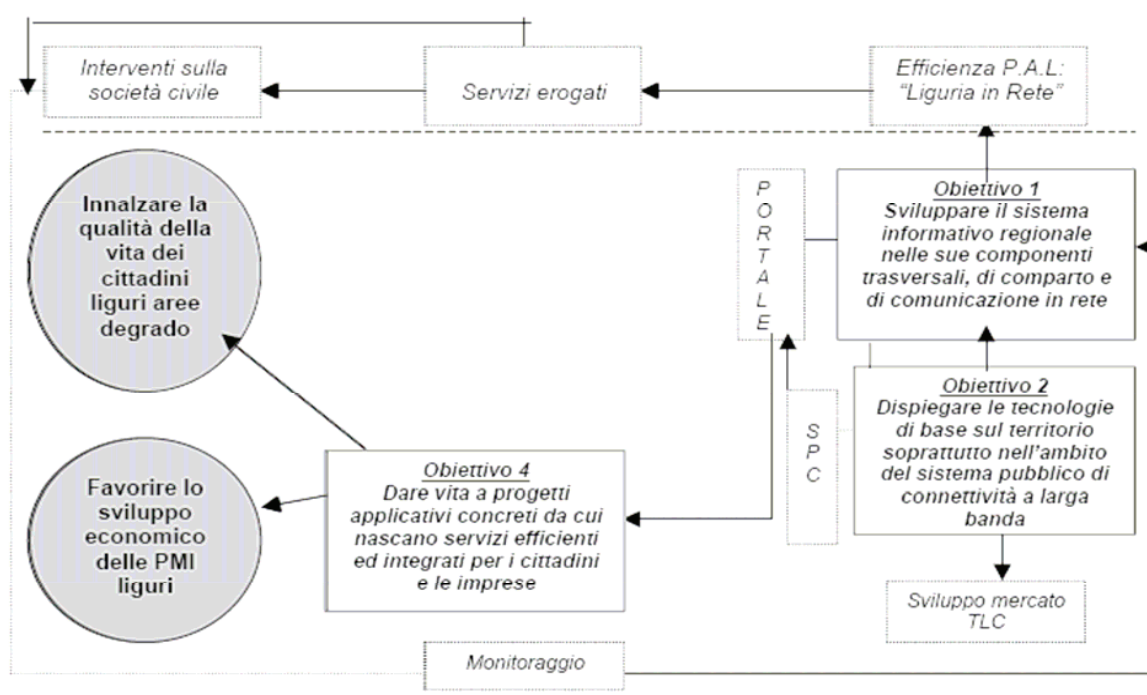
Interventi sulla società civile

Servizi erogati

Efficienza P.A.L: "Liguria in Rete"

Innalzare la qualità della vita dei cittadini liguri aree degrado

PORTALE

Obiettivo 1
Sviluppare il sistema informativo regionale nelle sue componenti trasversali, di comparto e di comunicazione in rete

Obiettivo 2
Dispiegare le tecnologie di base sul territorio soprattutto nell'ambito del sistema pubblico di connettività a larga banda

SPC

Favorire lo sviluppo economico delle PMI liguri

Obiettivo 4
Dare vita a progetti applicativi concreti da cui nascano servizi efficienti ed integrati per i cittadini e le imprese

Sviluppo mercato TLC

Monitoraggio